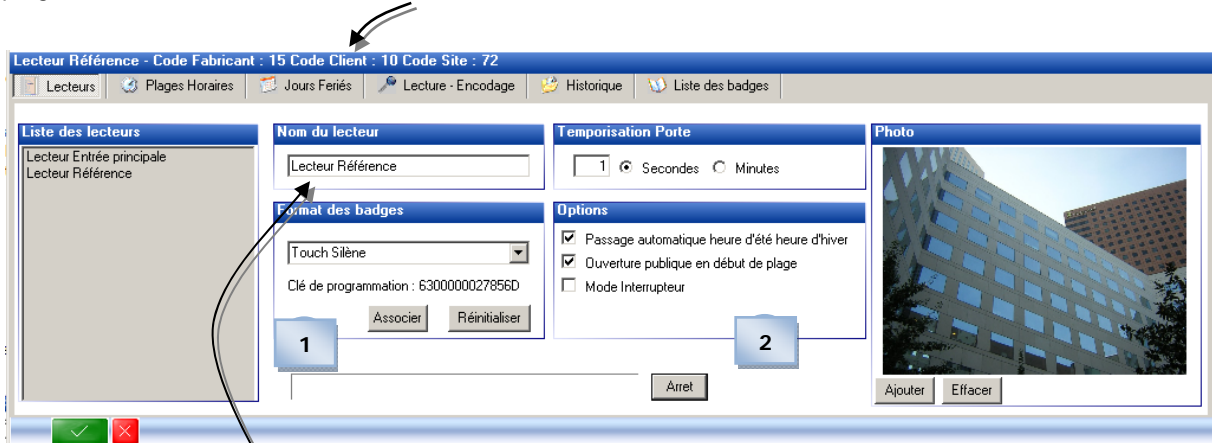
Lecteur Référence - Code Fabricant : 15 Code Client : 10 Code Site : 72

Lecteurs | Plages Horaires | Jours Feriés | Lecture - Encodage | Historique | Liste des badges

Liste des lecteurs
Lecteur Entrée principale
Lecteur Référence

Nom du lecteur
Lecteur Référence

Format des badges
Touch Silène
Clé de programmation : 6300000027856D
Associer
Réinitialiser

1

Temporisation Porte
1 Secondes Minutes

Options
Passage automatique heure d'été heure d'hiver
Ouverture publique en début de plage
Mode Interrupteur

2

Arret

Photo
Ajouter
Effacer